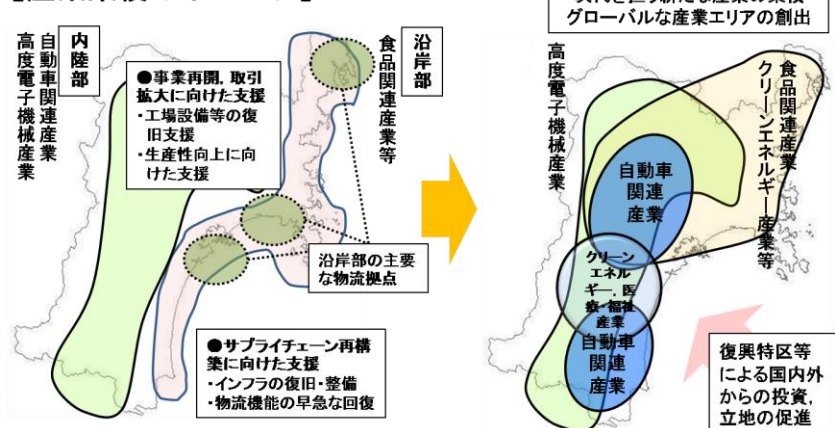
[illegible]

内陸部

自動車関連産業

高度電子機械産業

沿岸部

食品関連産業等

●事業再開，取引拡大に向けた支援
・工場設備等の復旧支援
・生産性向上に向けた支援

沿岸部の主要な物流拠点

●サプライチェーン再構築に向けた支援
・インフラの復旧・整備
・物流機能の早急な回復

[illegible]
グローバルな産業エリアの創出

高度電子機械産業

食品関連産業

クリーンエネルギー産業等

自動車関連産業

クリーンエネルギー，医療・福祉産業

自動車関連産業

復興特区等による国内外からの投資，立地の促進